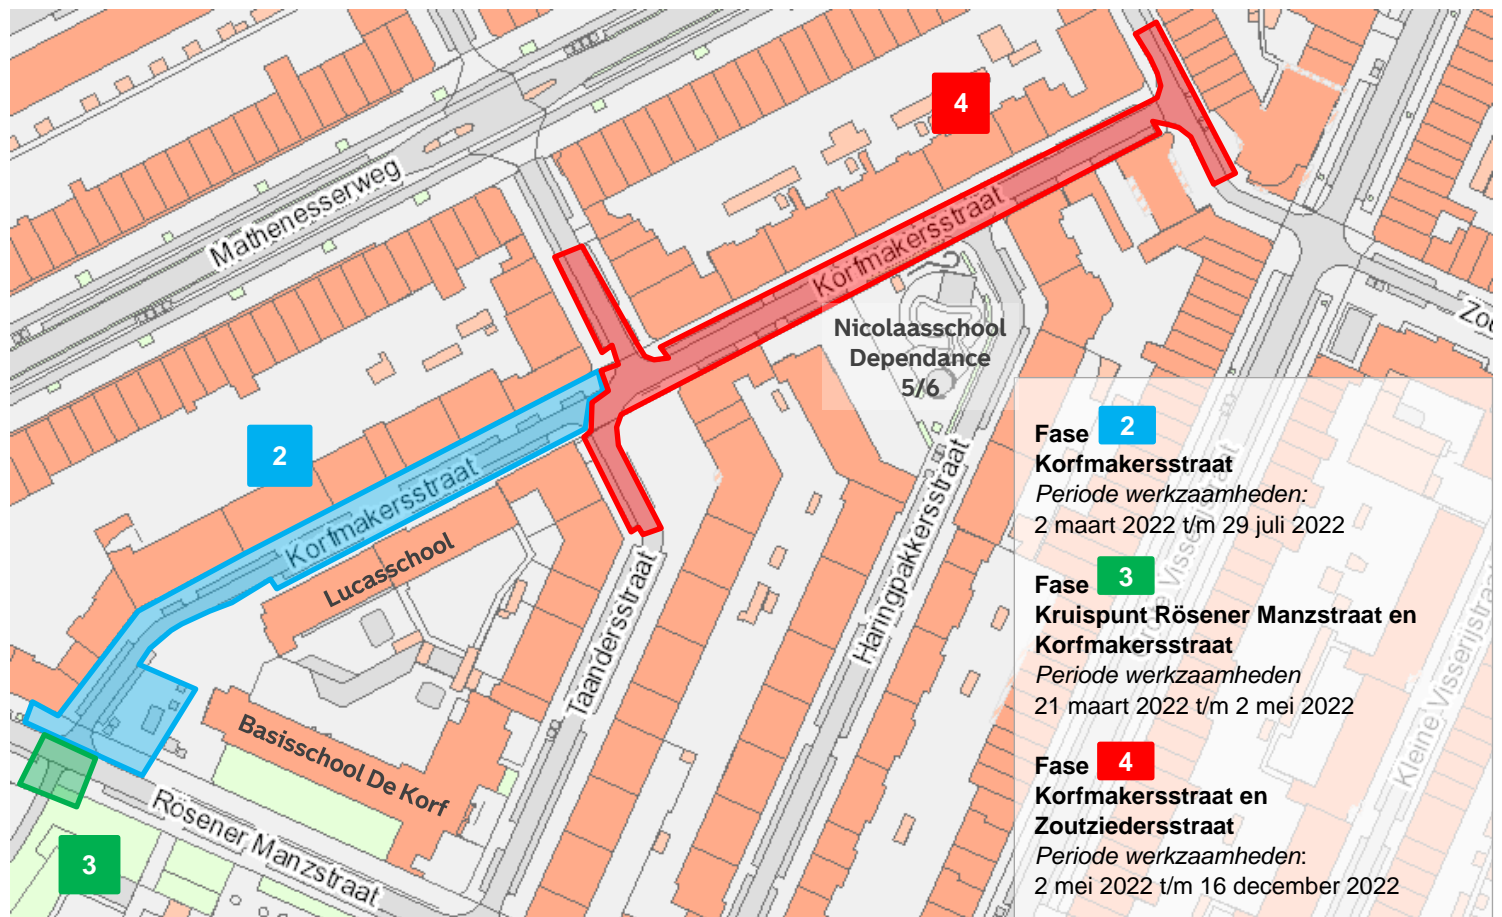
4

Mathenesserweg

Korfmakersstraat

Nicolaasschool Dependance 5/6

Zo

2

Korfmakersstraat

Lucasschool

Taandersstraat

Haringpakkersstraat

Basisschool De Korf

Rösener Manzstraat

3

Visserijstraat

Kleine Visserijstraat

Fase 2
Korfmakersstraat
*Periode werkzaamheden:*
2 maart 2022 t/m 29 juli 2022

Fase 3
Kruispunt Rösener Manzstraat en Korfmakersstraat
*Periode werkzaamheden*
21 maart 2022 t/m 2 mei 2022

Fase 4
Korfmakersstraat en Zoutziedersstraat
*Periode werkzaamheden*:
2 mei 2022 t/m 16 december 2022